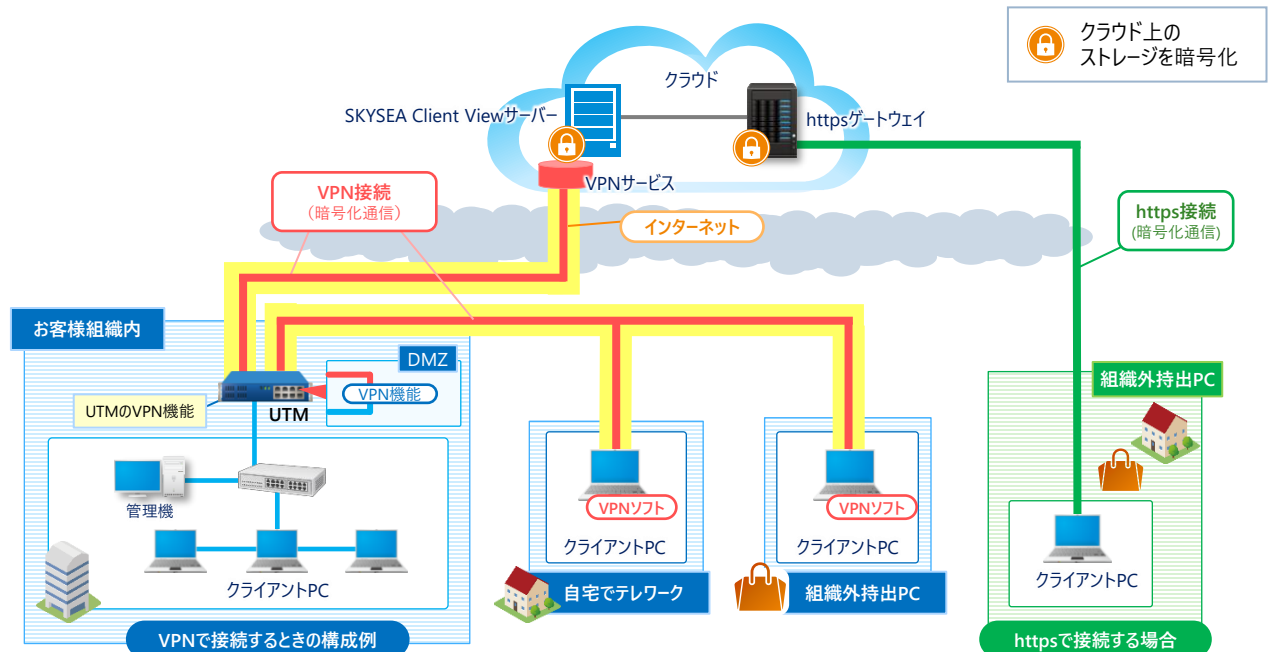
クラウド上の
ストレージを暗号化

クラウド

SKYSEA Client Viewサーバー

httpsゲートウェイ

VPNサービス

VPN接続
（暗号化通信）

インターネット

https接続
（暗号化通信）

お客様組織内

DMZ

VPN機能

UTMのVPN機能

UTM

管理機

クライアントPC

VPNソフト

クライアントPC

VPNソフト

クライアントPC

自宅でテレワーク

組織外持出PC

組織外持出PC

クライアントPC

VPNで接続するときの構成例

httpsで接続する場合